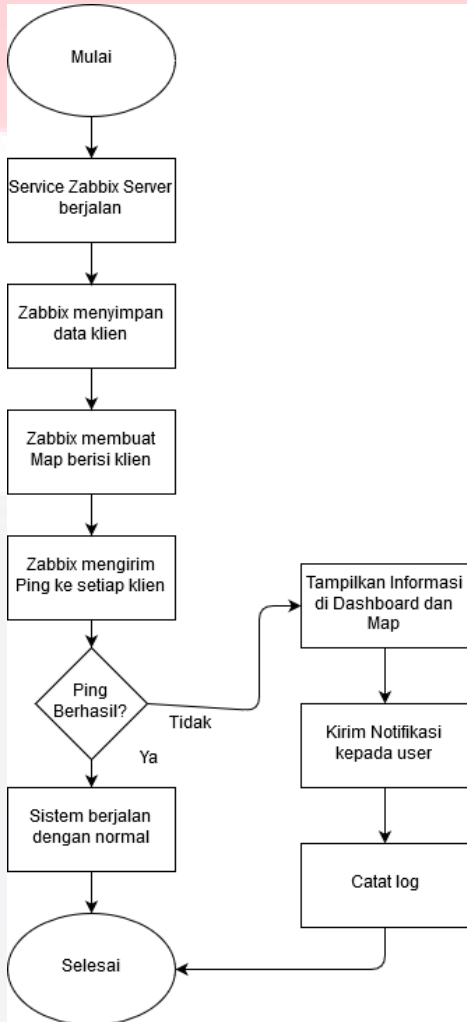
Mulai

Service Zabbix Server berjalan

Zabbix menyimpan data klien

Zabbix membuat Map berisi klien

Zabbix mengirim Ping ke setiap klien

Ping Berhasil?

Tidak

Tampilkan Informasi di Dashboard dan Map

Kirim Notifikasi kepada user

Catat log

Ya

Sistem berjalan dengan normal

Selesai